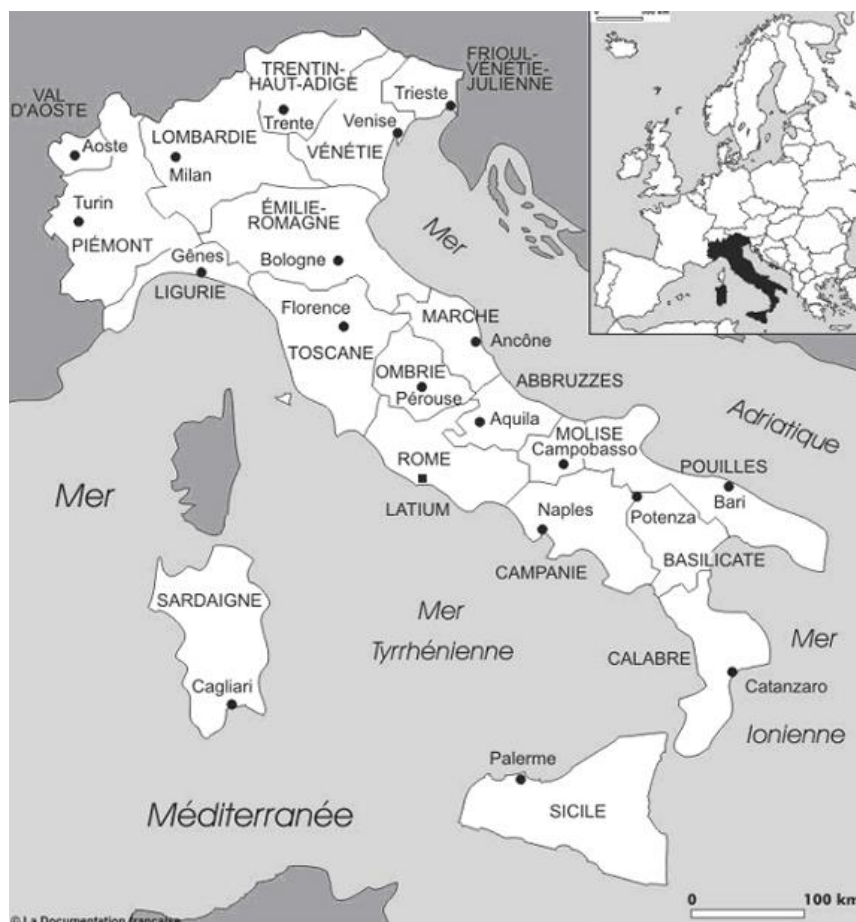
VAL D'AOSTE
Aoste
TRENTIN-HAUT-ADIGE
Trente
FRIOUL-VÉNÉTIE-JULIENNE
Trieste
Venise
VÉNÉTIE
LOMBARDIE
Milan
Turin
PIÉMONT
ÉMILIE-ROMAGNE
Bologne
Gênes
LIGURIE
Mer
Florence
TOSCANE
MARCHE
Ancône
OMBRIE
Pérouse
ABBRUZZES
Aquila
Adriatique
MOLISE
Campobasso
ROME
LATIUM
POUILLES
Bari
Mer
Naples
Potenza
BASILICATE
CAMPANIE
SARDAIGNE
Mer
Tyrrhénienne
CALABRE
Mer
Catanzaro
Ionienne
Cagliari
Palerme
SICILE
Méditerranée
0
100 km
© La Documentation française